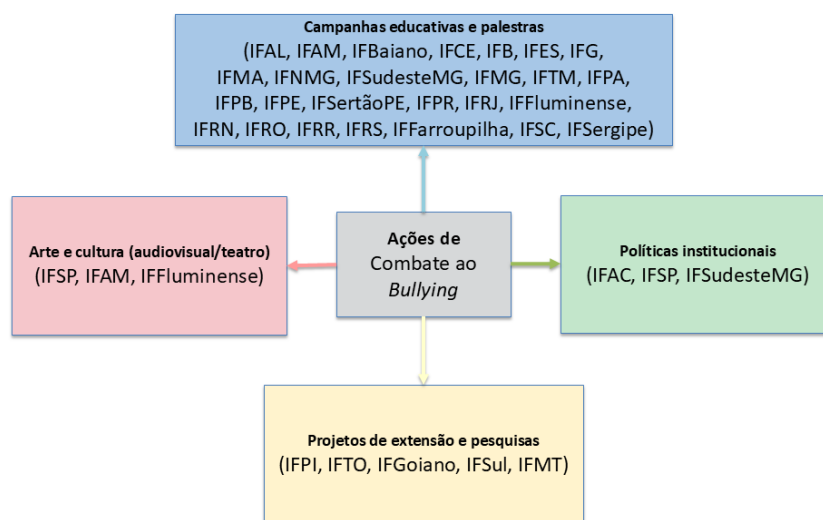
Campanhas educativas e palestras
(IFAL, IFAM, IFBaiano, IFCE, IFB, IFES, IFG, IFMA, IFNMG, IFSudesteMG, IFMG, IFTM, IFPA, IFPB, IFPE, IFSertãoPE, IFPR, IFRJ, IFFluminense, IFRN, IFRO, IFRR, IFRS, IFFarroupilha, IFSC, IFSergipe)

Arte e cultura (audiovisual/teatro)
(IFSP, IFAM, IFFluminense)

Ações de Combate ao *Bullying*

Políticas institucionais
(IFAC, IFSP, IFSudesteMG)

Projetos de extensão e pesquisas
(IFPI, IFTO, IFGoiano, IFSul, IFMT)